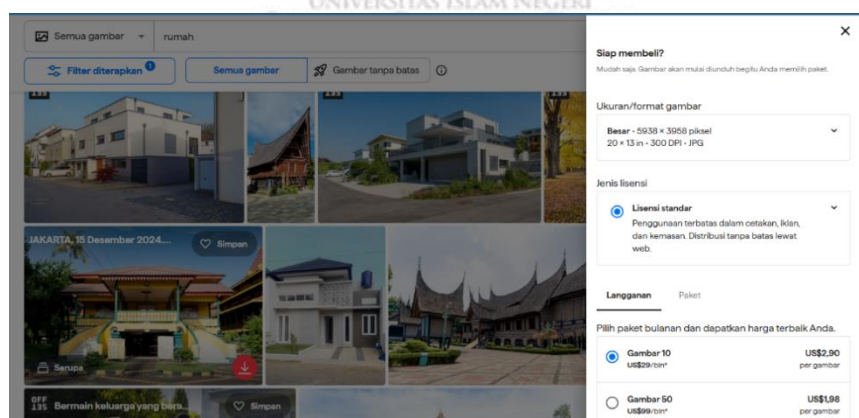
UNIVERSITAS ISLAM NEGERI

Semua gambar rumah

Filter diterapkan 1 Semua gambar Gambar tanpa batas

JAKARTA, 15 Desember 2024... Simpan

Serupa

Bermain keluarga yang baru... Simpan

Siap membeli?

Mudah saja. Gambar akan mulai diunduh begitu Anda memilih paket.

Ukuran/format gambar

Besar - 5938 × 3958 piksel
20 × 13 in - 300 DPI - JPG

Jenis lisensi

Lisensi standar
Penggunaan terbatas dalam cetakan, iklan, dan kemasan. Distribusi tanpa batas lewat web.

Langganan Paket

Pilih paket bulanan dan dapatkan harga terbaik Anda.

Gambar 10
US$29/bln*
US$2,90
per gambar

Gambar 50
US$99/bln*
US$1,98
per gambar